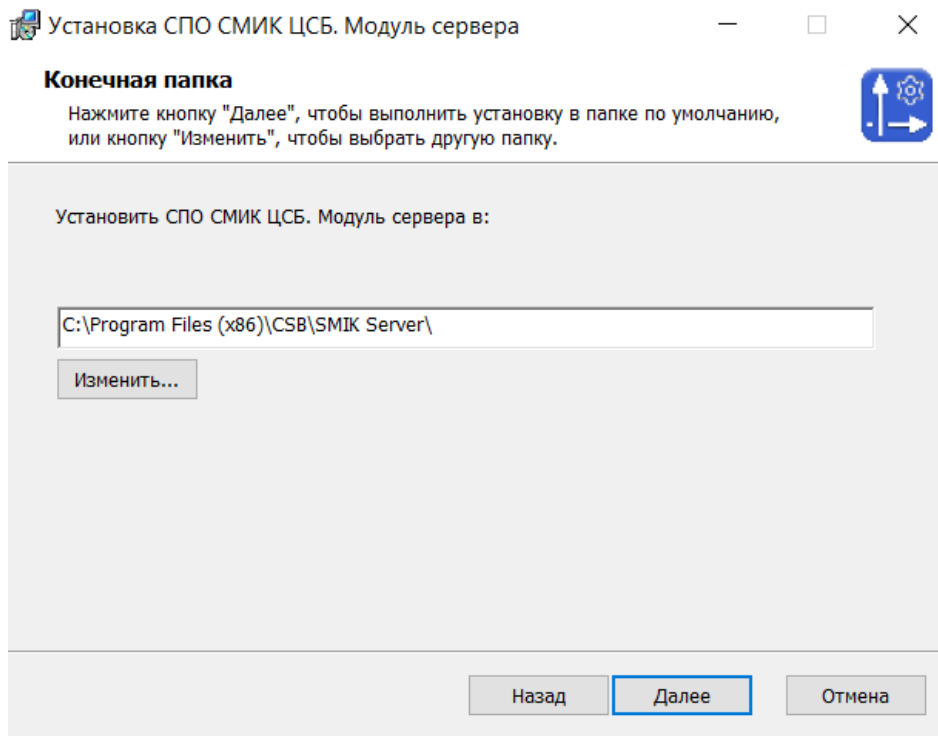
Установка СПО СМИК ЦСБ. Модуль сервера

Конечная папка

Нажмите кнопку "Далее", чтобы выполнить установку в папке по умолчанию, или кнопку "Изменить", чтобы выбрать другую папку.

Установить СПО СМИК ЦСБ. Модуль сервера в:

C:\Program Files (x86)\CSB\SMIK Server\

Изменить...

Назад

Далее

Отмена